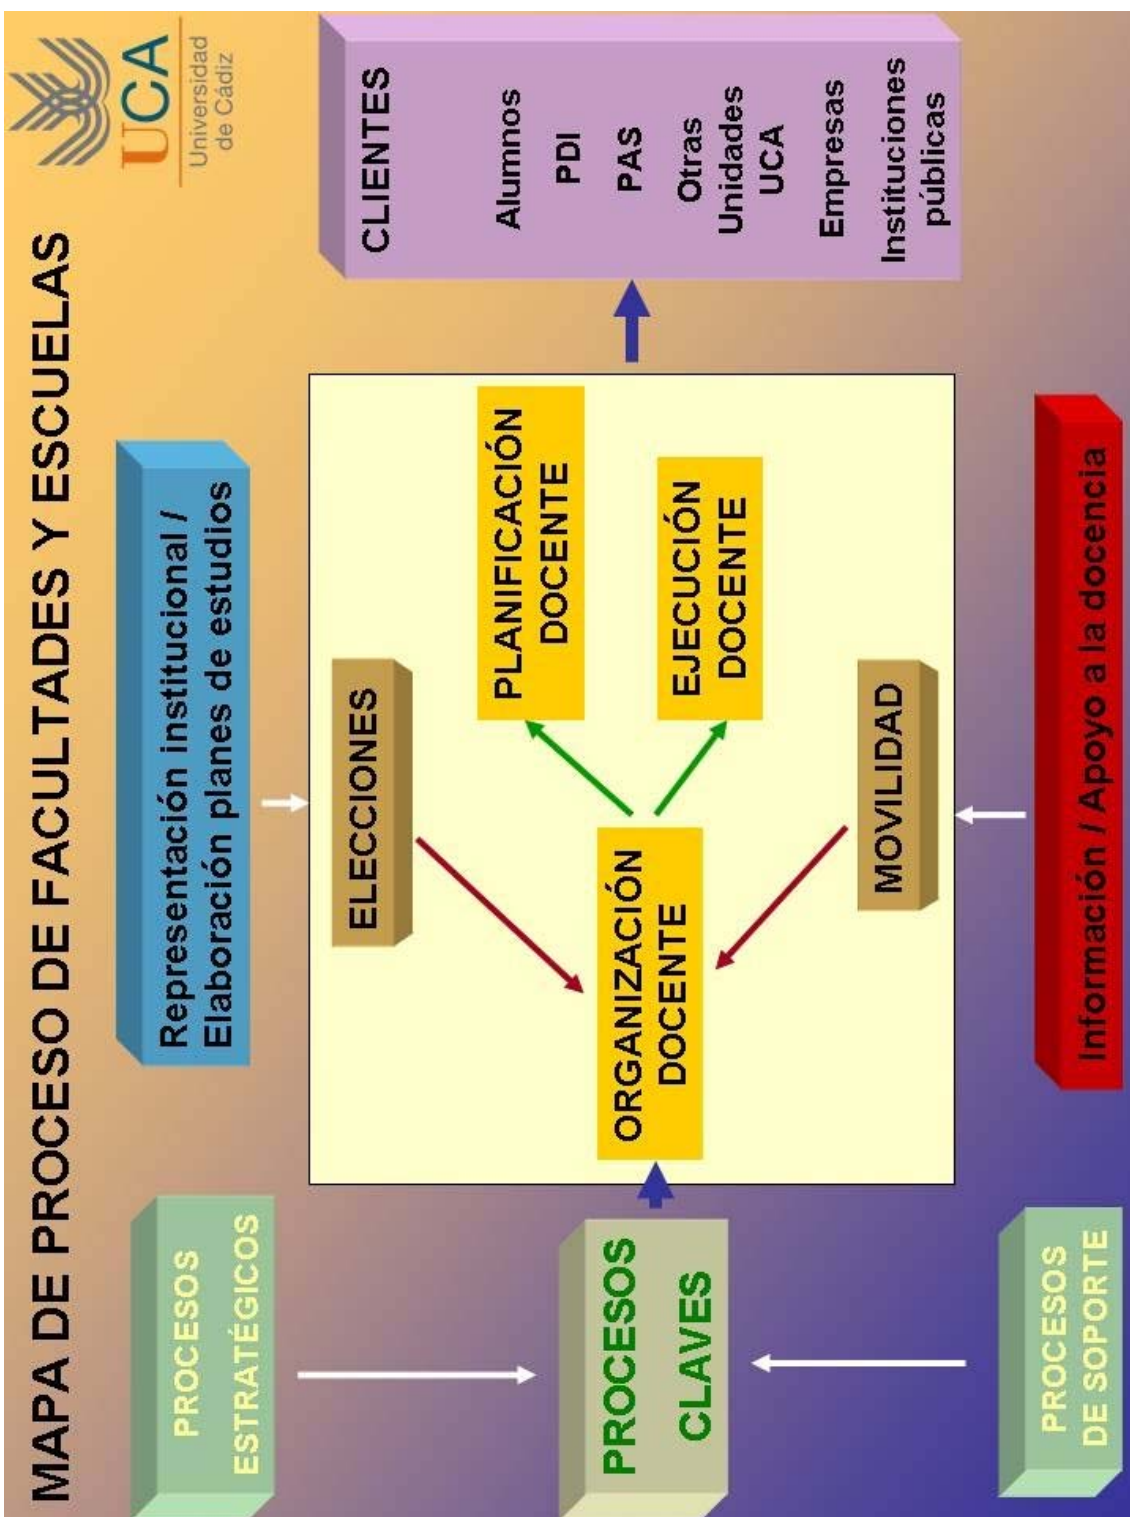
MAPA DE PROCESO DE FACULTADES Y ESCUELAS

UCA Universidad de Cádiz

PROCESOS ESTRATÉGICOS

Representación institucional / Elaboración planes de estudios

PROCESOS CLAVES

ELECCIONES

PLANIFICACIÓN DOCENTE

EJECUCIÓN DOCENTE

ORGANIZACIÓN DOCENTE

MOVILIDAD

PROCESOS DE SOPORTE

Información / Apoyo a la docencia

CLIENTES

Alumnos

PDI

PAS

Otras Unidades UCA

Empresas

Instituciones públicas